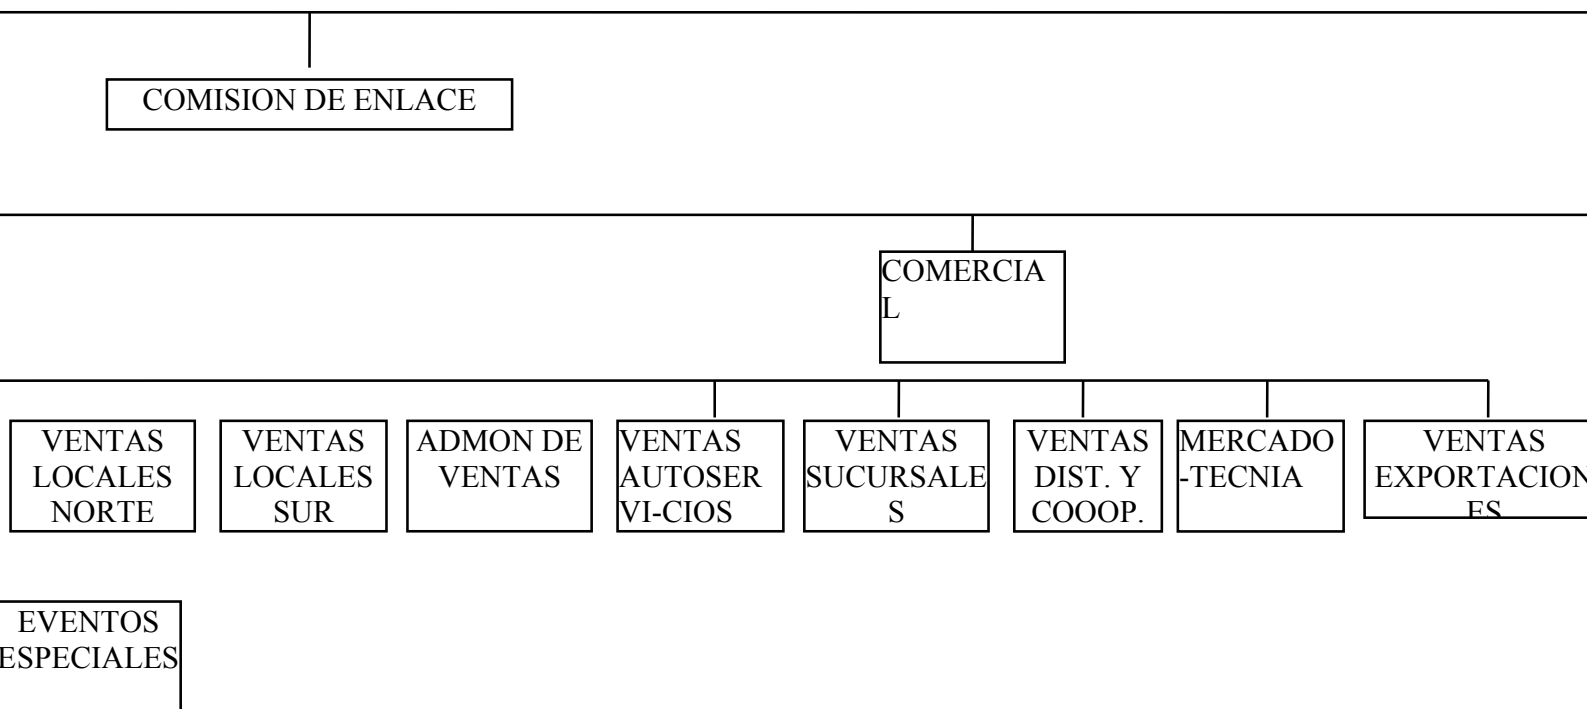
COMISION DE ENLACE

COMERCIA L

VENTAS LOCALES NORTE

VENTAS LOCALES SUR

ADMON DE VENTAS

VENTAS AUTOSER VI-CIOS

VENTAS SUCURSALE S

VENTAS DIST. Y COOOP.

MERCADO -TECNIA

VENTAS EXPORTACION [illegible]

EVENTOS ESPECIALES